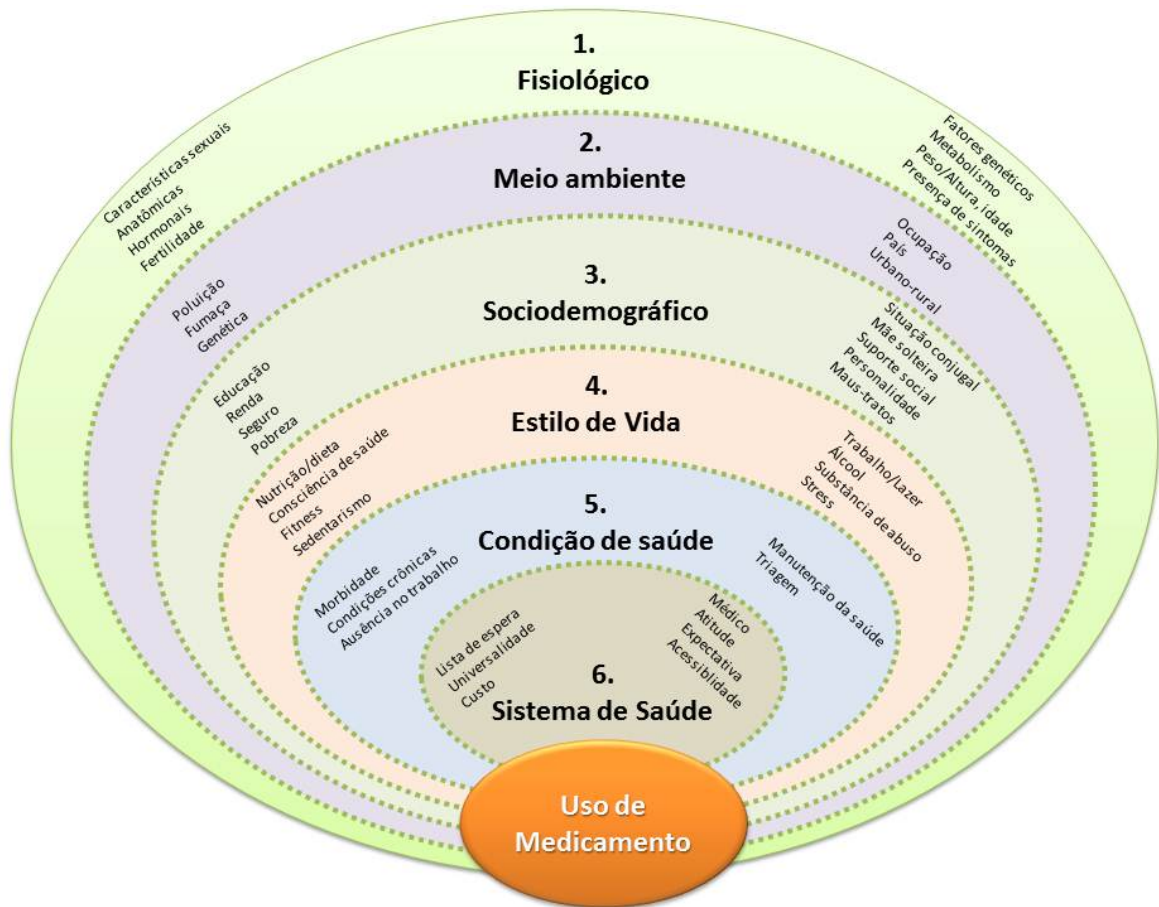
1.
Fisiológico

Características sexuais
Anatômicas
Hormonais
Fertilidade

Fatores genéticos
Metabolismo
Peso/Altura, idade
Presença de sintomas

2.
Meio ambiente

Poluição
Fumaça
Genética

Ocupação
País
Urbano-rural

3.
Sociodemográfico

Educação
Renda
Seguro
Pobreza

Situação conjugal
Mãe solteira
Suporte social
Personalidade
Maus-tratos

4.
Estilo de Vida

Nutrição/dieta
Consciência de saúde
Fitness
Sedentarismo

Trabalho/Lazer
Álcool
Substância de abuso
Stress

5.
Condição de saúde

Morbidade
Condições crônicas
Ausência no trabalho

Manutenção da saúde
Triagem

Lista de espera
Universalidade
Custo

Médico
Atitude
Expectativa
Acessiblidade

6.
Sistema de Saúde

Uso de
Medicamento